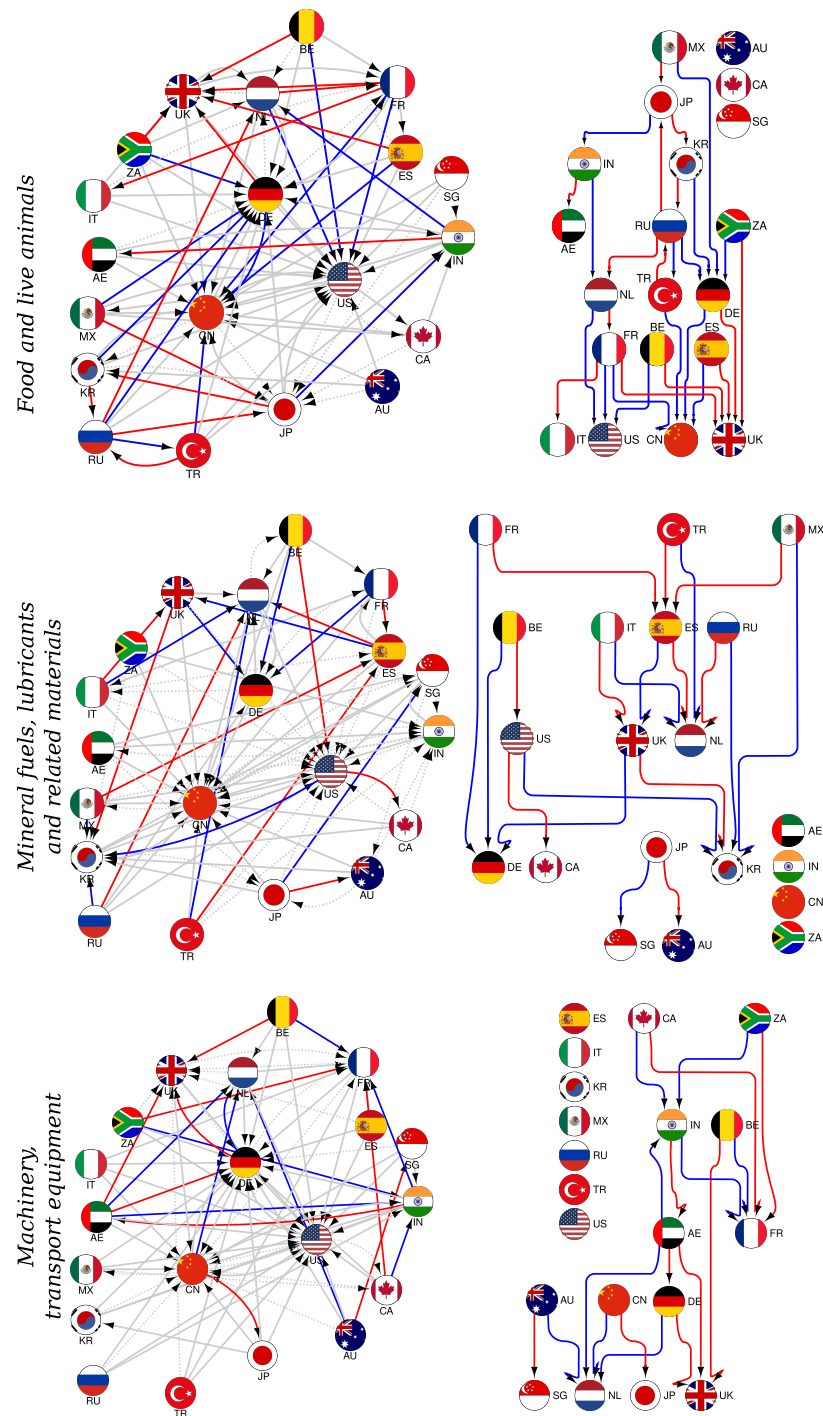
Food and live animals

BE
UK
NL
FR
ZA
ES
SG
IT
DE
IN
AE
US
MX
CN
CA
KR
AU
JP
RU
TR

MX
AU
CA
JP
SG
IN
KR
AE
RU
ZA
TR
NL
DE
FR
BE
ES
IT
US
CN
UK

Mineral fuels, lubricants and related materials

BE
UK
NL
FR
ZA
ES
SG
IT
DE
IN
AE
US
MX
CN
CA
KR
AU
JP
RU
TR

FR
TR
MX
BE
IT
ES
RU
US
UK
NL
AE
IN
JP
KR
CN
DE
CA
ZA
SG
AU

Machinery, transport equipment

BE
UK
NL
FR
ZA
ES
SG
IT
DE
IN
AE
US
MX
CN
CA
KR
AU
JP
RU
TR

ES
CA
ZA
IT
KR
IN
BE
MX
RU
TR
AE
FR
US
AU
CN
DE
SG
NL
JP
UK